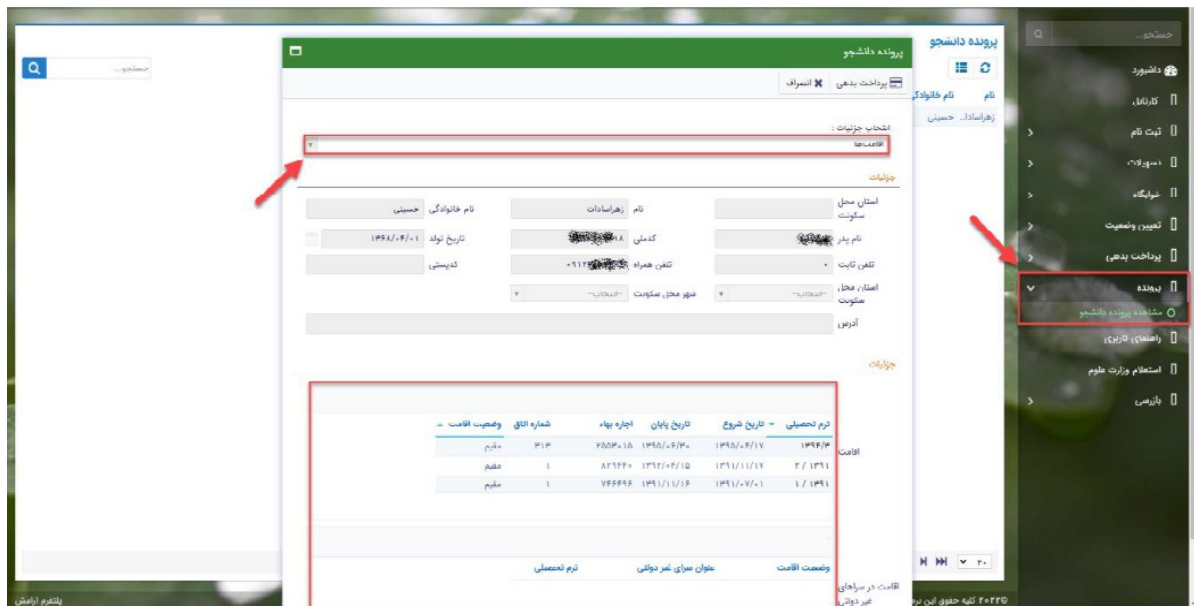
جستجو...

داشبورد
کارتابل
ثبت نام
دستورالعمل
خوابگاه
تعیین وضعیت
پرداخت بدهی
پرونده
مشاهده پرونده دانشجو
راهنمای کاربری
استعلام وزارت علوم
بازرسی

پرونده دانشجو
نام
نام خانوادگی
زهراسادات حسینی

پرونده دانشجو
پرداخت بدهی
انصراف

انتخاب جزئیات :
اقامت‌ها

جزئیات

استان محل سکونت
نام زهراسادات
نام خانوادگی حسینی
نام پدر
کدملی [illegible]
تاریخ تولد ۱۳۶۸/۰۴/۰۱
تلفن ثابت
تلفن همراه ۰۹۱۲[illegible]
کدپستی
استان محل سکونت --انتخاب--
شهر محل سکونت --انتخاب--
آدرس

جزئیات

اقامت

| ترم تحصیلی | تاریخ شروع | تاریخ پایان | اجاره بهاء | شماره اتاق | وضعیت اقامت |
|---|---|---|---|---|---|
| ۱۳۹۴/۳ | ۱۳۹۵/۰۶/۱۷ | ۱۳۹۵/۰۶/۳۰ | ۲۵۵۳۰۱۵ | ۳۱۳ | مقیم |
| ۲ / ۱۳۹۱ | ۱۳۹۱/۱۱/۱۲ | ۱۳۹۲/۰۴/۱۵ | ۸۲۱۶۴۰ | ۱ | مقیم |
| ۱ / ۱۳۹۱ | ۱۳۹۱/۰۷/۰۱ | ۱۳۹۱/۱۱/۱۶ | ۷۶۶۶۹۶ | ۱ | مقیم |

اقامت در سراهای غیر دولتی

| وضعیت اقامت | عنوان سرای غیر دولتی | ترم تحصیلی |
|---|---|---|

۲۰

۲۰۲۲© کلیه حقوق این نرم
پلتفرم آرامش